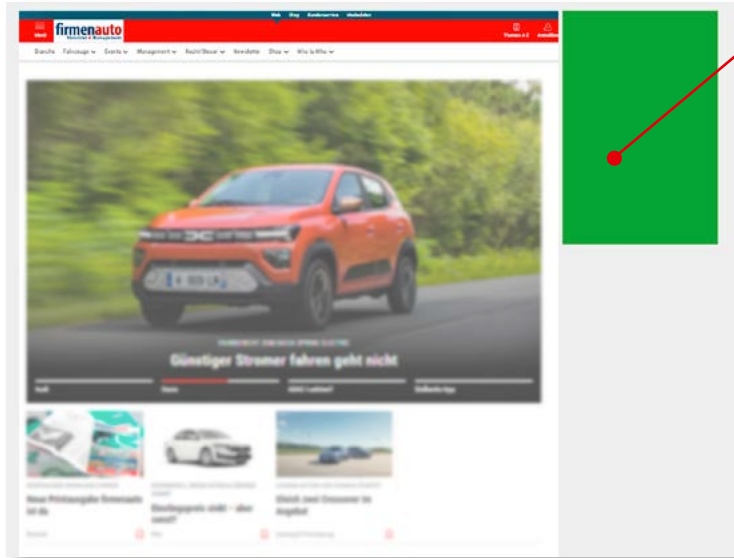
Web Blog Kundenservice Abobestellen

firmenauto

Branche Fahrzeuge Events Management Recht/Steuer Newsletter Shop Wir in Mfw

Günstiger Stromer fahren geht nicht

Neue Printausgabe firmenauto ist da

Einstiegspreis sinkt – aber nicht?

Gleich zwei Crossover im Angebot